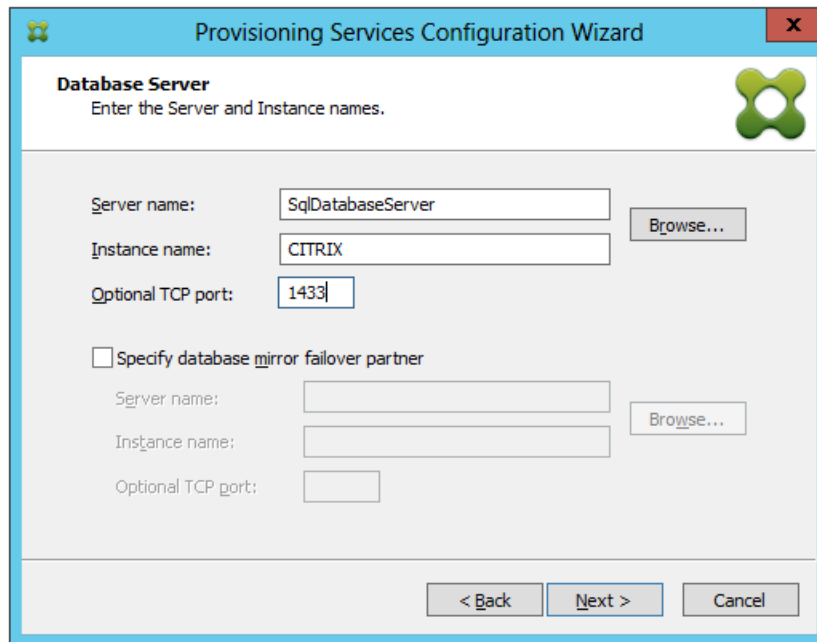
Provisioning Services Configuration Wizard

x

Database Server
Enter the Server and Instance names.

Server name: SqlDatabaseServer

Instance name: CITRIX

Browse...

Optional TCP port: 1433

Specify database mirror failover partner

Server name:

Instance name:

Browse...

Optional TCP port:

< Back

Next >

Cancel